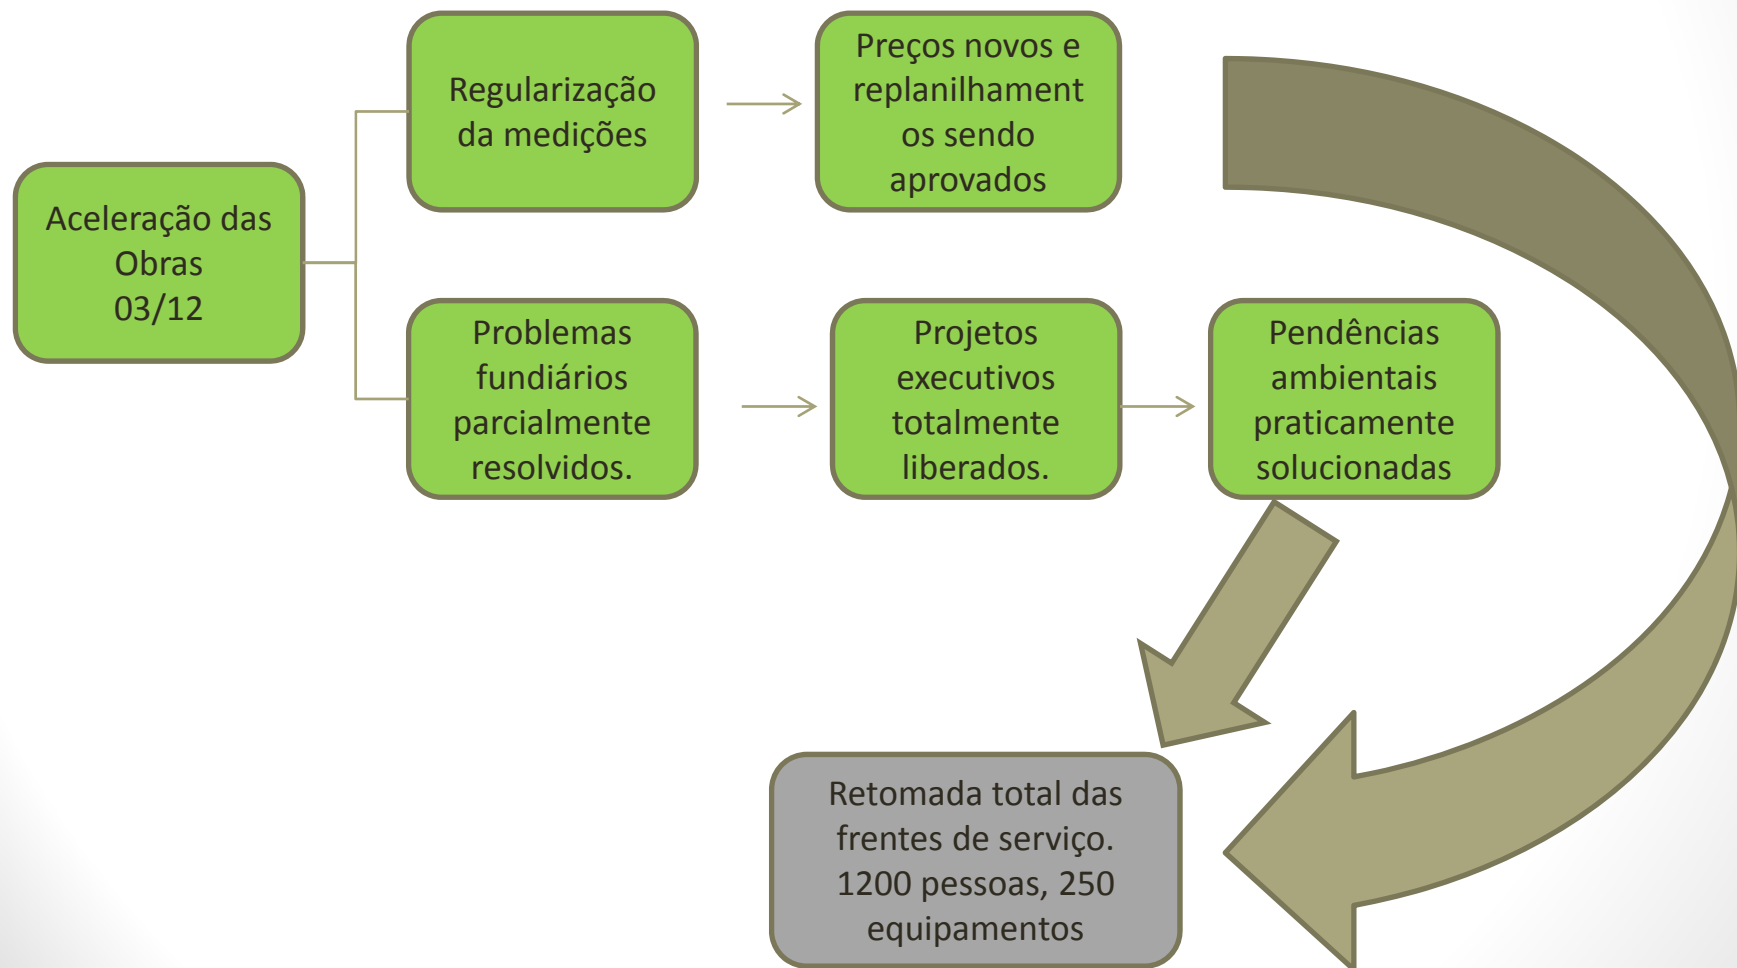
Aceleração das Obras 03/12

Regularização da medições

Preços novos e replanilhament os sendo aprovados

Problemas fundiários parcialmente resolvidos.

Projetos executivos totalmente liberados.

Pendências ambientais praticamente solucionadas

Retomada total das frentes de serviço. 1200 pessoas, 250 equipamentos